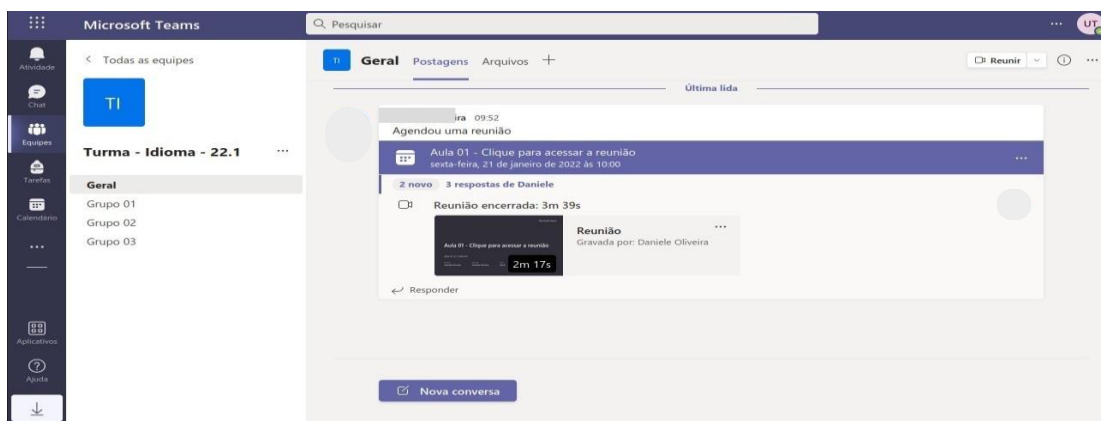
Microsoft Teams

Pesquisar

UT

Atividade

Chat

Equipes

Tarefas

Calendário

...

Aplicativos

Ajuda

< Todas as equipes

TI

Turma - Idioma - 22.1 ...

Geral

Grupo 01

Grupo 02

Grupo 03

TI Geral Postagens Arquivos +

Reunir

Última lida

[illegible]ira 09:52

Agendou uma reunião

Aula 01 - Clique para acessar a reunião

sexta-feira, 21 de janeiro de 2022 às 10:00

...

2 novo 3 respostas de Daniele

Reunião encerrada: 3m 39s

Aula 01 - Clique para acessar a reunião

2m 17s

Reunião

Gravada por: Daniele Oliveira

...

Responder

Nova conversa